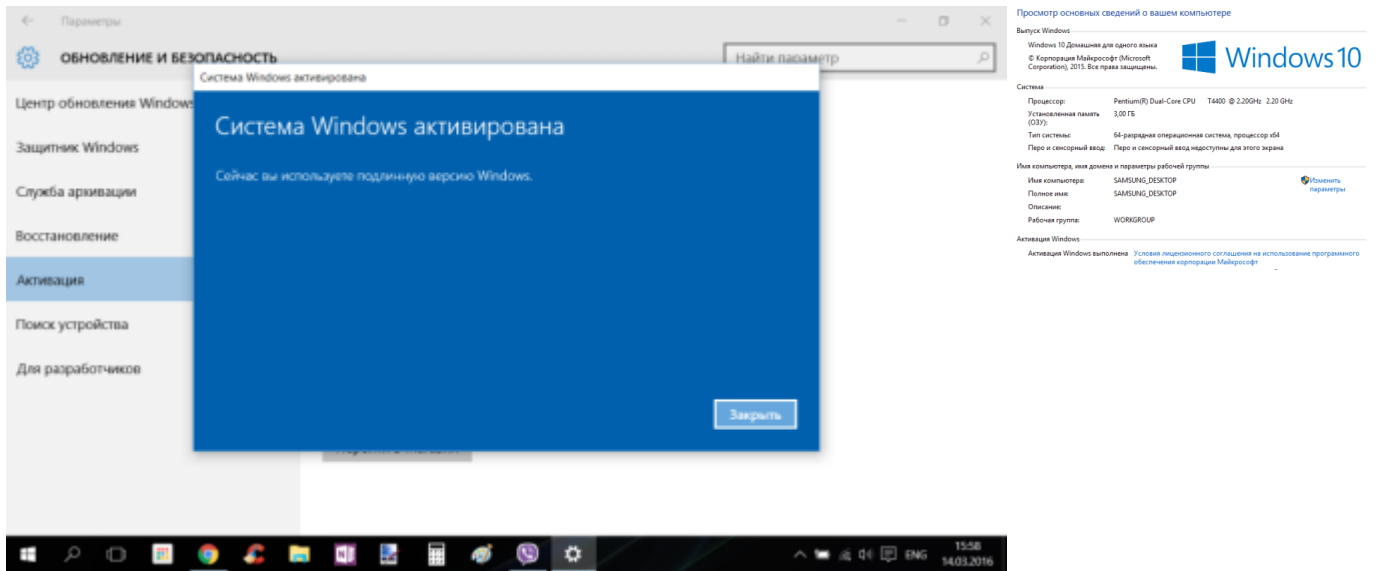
Параметры

ОБНОВЛЕНИЕ И БЕЗОПАСНОСТЬ

Найти параметр

Центр обновления Windows

Защитник Windows

Служба архивации

Восстановление

Активация

Поиск устройства

Для разработчиков

Система Windows активирована

Система Windows активирована

Сейчас вы используете подлинную версию Windows.

Закрыть

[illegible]

ENG 15:58 14.03.2016

Просмотр основных сведений о вашем компьютере

Выпуск Windows

Windows 10 Домашняя для одного языка

© Корпорация Майкрософт (Microsoft Corporation), 2015. Все права защищены.

Windows 10

Система

| | |
|---|---|
| Процессор: | Pentium(R) Dual-Core CPU T4400 @ 2.20GHz 2.20 GHz |
| Установленная память (ОЗУ): | 3,00 ГБ |
| Тип системы: | 64-разрядная операционная система, процессор x64 |
| Перо и сенсорный ввод: | Перо и сенсорный ввод недоступны для этого экрана |

Имя компьютера, имя домена и параметры рабочей группы

| | |
|---|---|
| Имя компьютера: | SAMSUNG_DESKTOP |
| Полное имя: | SAMSUNG_DESKTOP |
| Описание: | |
| Рабочая группа: | WORKGROUP |

Изменить параметры

Активация Windows

Активация Windows выполнена Условия лицензионного соглашения на использование программного обеспечения корпорации Майкрософт